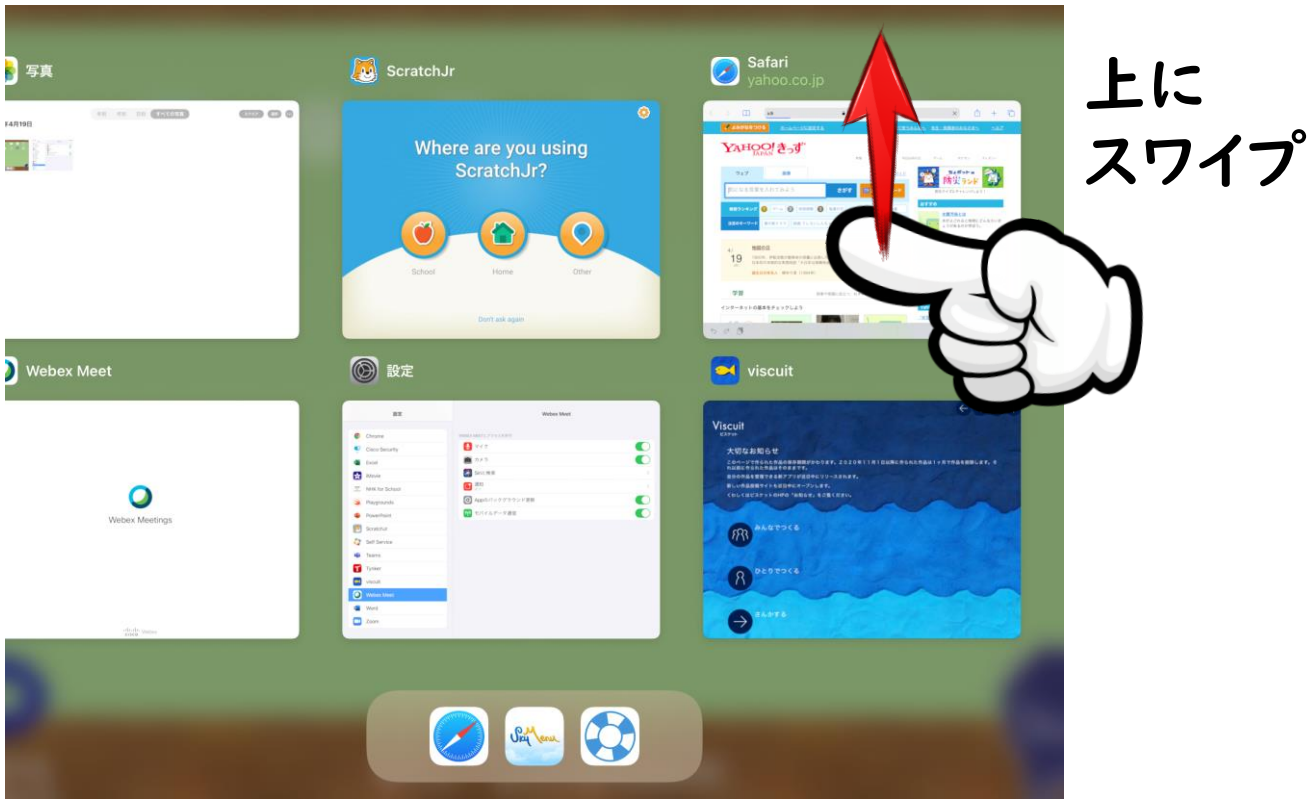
写真

4月19日

ScratchJr

Where are you using ScratchJr?

School

Home

Other

Don't ask again

Safari
yahoo.co.jp

YAHOO! JAPAN きっず

上に
スワイプ

Webex Meet

Webex Meetings

設定

設定

Webex Meet

Chrome
Cisco Security
Excel
iMovie
NHK for School
Playgrounds
PowerPoint
ScratchJr
Self Service
Teams
Tynker
viscuit
Webex Meet
Word
Zoom

マイク
カメラ
Siriと検索
通知
Appのバックグラウンド更新
モバイルデータ通信

viscuit

Viscuit
ビスケット

大切なお知らせ

みんなでつくる

ひとりでつくる

さんかする

SkyMenu